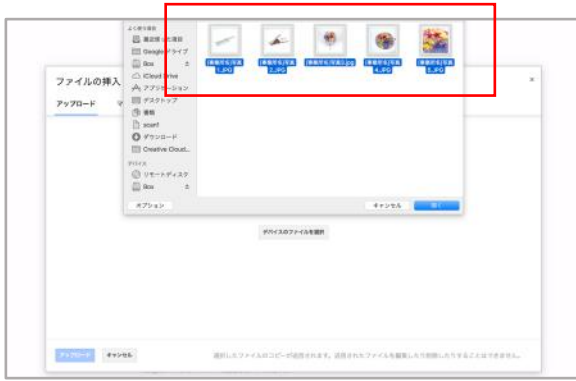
よく使う項目
最近使った項目
Googleドライブ
Box
iCloud Drive
アプリケーション
デスクトップ
書類
soarf
ダウンロード
Creative Cloud...
デバイス
リモートディスク
Box

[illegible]1.JPG
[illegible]2.JPG
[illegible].jpg
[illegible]4.JPG
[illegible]5.JPG

オプション
キャンセル
開く

ファイルの挿入
アップロード
×

デバイスのファイルを選択

アップロード
キャンセル
選択したファイルのコピーが作成されます。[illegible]